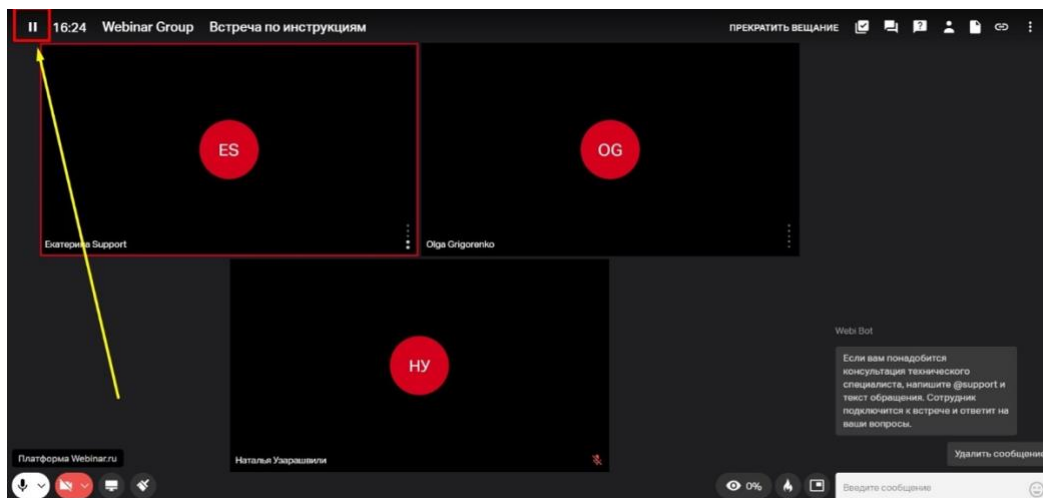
II 16:24 Webinar Group Встреча по инструкциям

ПРЕКРАТИТЬ ВЕЩАНИЕ

ES

Екатерина Support

OG

Olga Grigorenko

НУ

Наталья Узарашвили

Webi Bot

Если вам понадобится консультация технического специалиста, напишите @support и текст обращения. Сотрудник подключится к встрече и ответит на ваши вопросы.

Удалить сообщения

Платформа Webinar.ru

0%

Введите сообщение